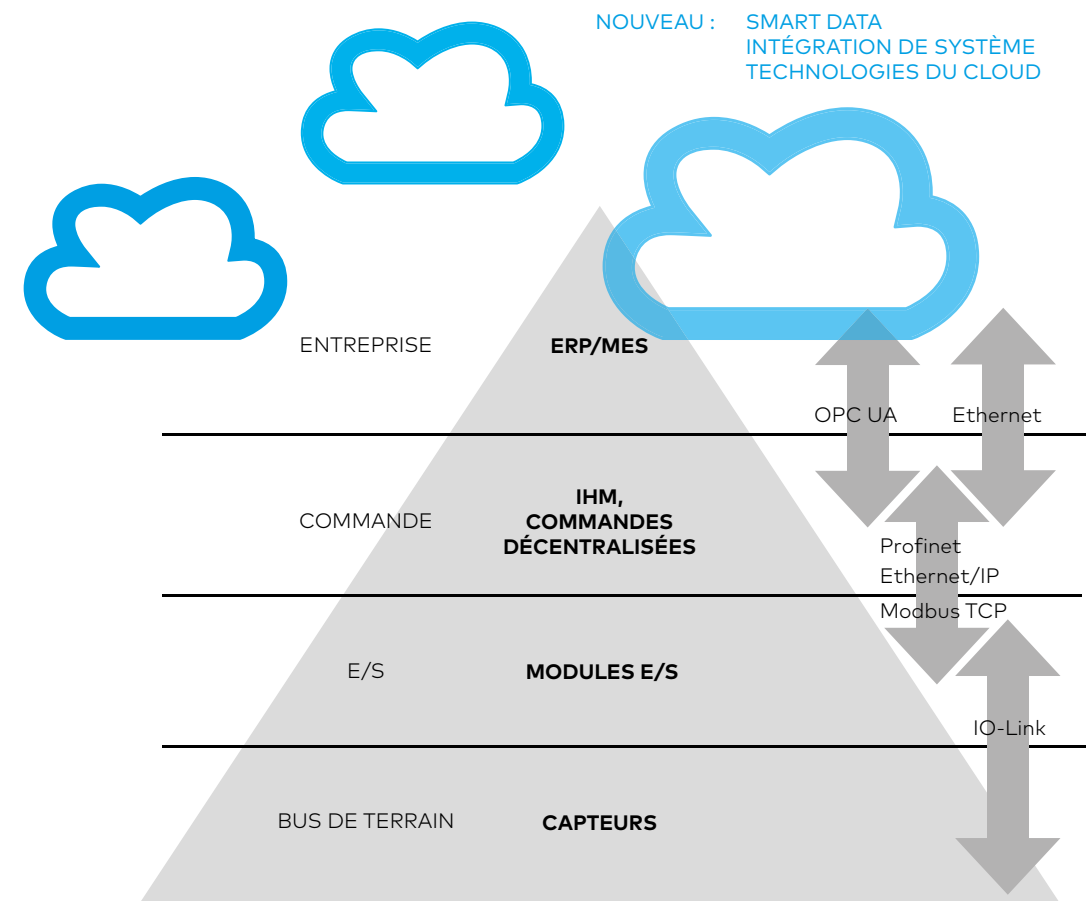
NOUVEAU : SMART DATA
INTÉGRATION DE SYSTÈME
TECHNOLOGIES DU CLOUD

ENTREPRISE
ERP/MES

OPC UA
Ethernet

COMMANDE
IHM, COMMANDES DÉCENTRALISÉES

Profinet
Ethernet/IP
Modbus TCP

E/S
MODULES E/S

IO-Link

BUS DE TERRAIN
CAPTEURS